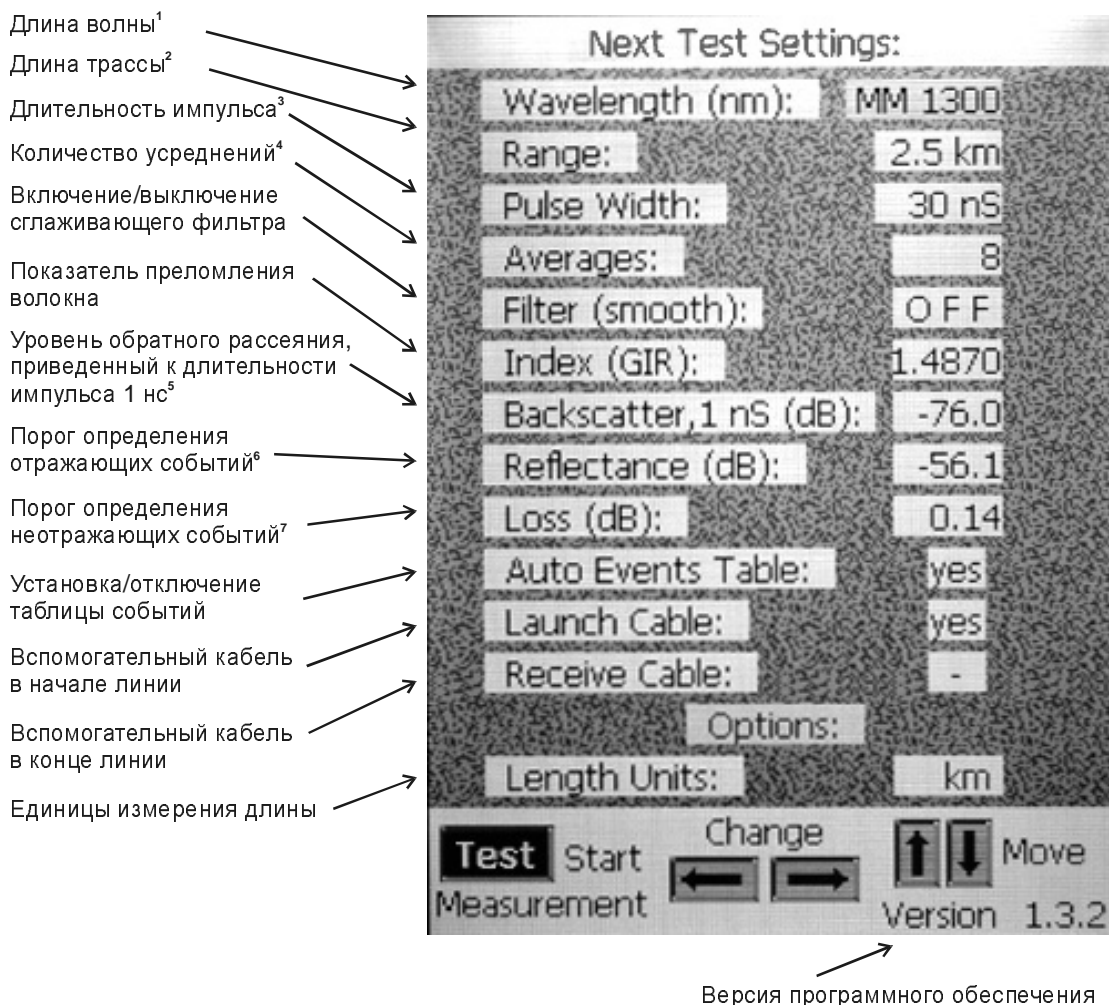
Длина волны$^1$

Длина трассы$^2$

Длительность импульса$^3$

Количество усреднений$^4$

Включение/выключение сглаживающего фильтра

Показатель преломления волокна

Уровень обратного рассеяния, приведенный к длительности импульса 1 нс$^5$

Порог определения отражающих событий$^6$

Порог определения неотражающих событий$^7$

Установка/отключение таблицы событий

Вспомогательный кабель в начале линии

Вспомогательный кабель в конце линии

Единицы измерения длины

Next Test Settings:

| | |
|---|---|
| Wavelength (nm): | MM 1300 |
| Range: | 2.5 km |
| Pulse Width: | 30 nS |
| Averages: | 8 |
| Filter (smooth): | OFF |
| Index (GIR): | 1.4870 |
| Backscatter, 1 nS (dB): | -76.0 |
| Reflectance (dB): | -56.1 |
| Loss (dB): | 0.14 |
| Auto Events Table: | yes |
| Launch Cable: | yes |
| Receive Cable: | - |

Options:

| | |
|---|---|
| Length Units: | km |

Test Start Measurement

Change

Move

Version 1.3.2

Версия программного обеспечения